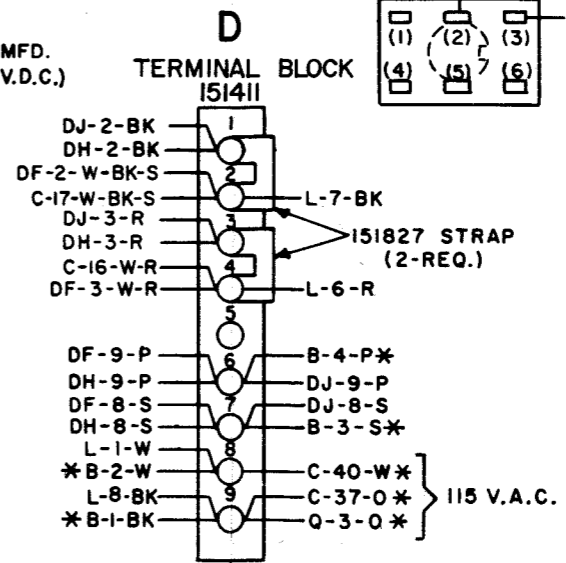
MFD.
V.D.C.)

D
TERMINAL BLOCK
151411

(1) (2) (3)
(4) (5) (6)

DJ-2-BK
DH-2-BK
DF-2-W-BK-S
C-17-W-BK-S
DJ-3-R
DH-3-R
C-16-W-R
DF-3-W-R
DF-9-P
DH-9-P
DF-8-S
DH-8-S
L-1-W
✱B-2-W
L-8-BK
✱B-1-BK

1
2
3
4
5
6
7
8
9

L-7-BK
151827 STRAP
(2-REQ.)
L-6-R
B-4-P✱
DJ-9-P
DJ-8-S
B-3-S✱
C-40-W✱
C-37-O✱
Q-3-O✱
115 V.A.C.